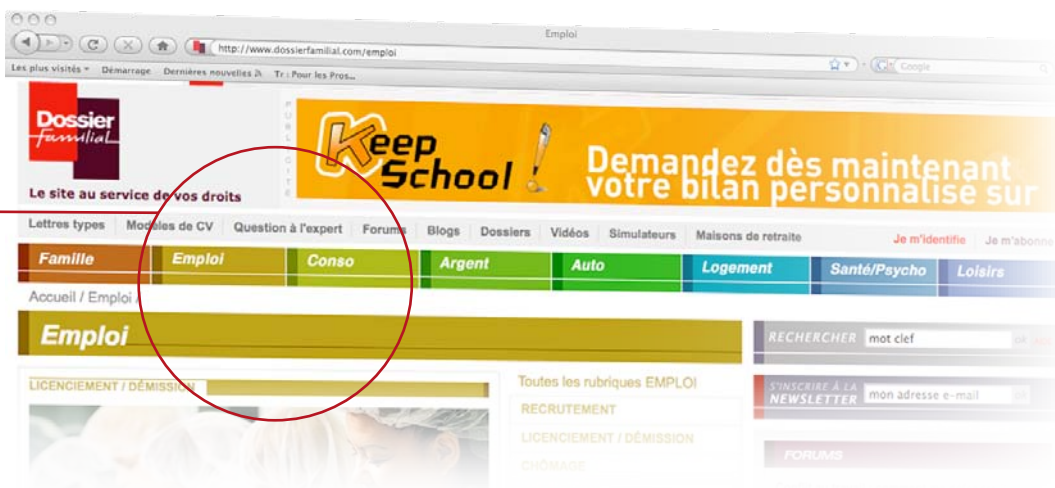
Emploi

http://www.dossierfamilial.com/emploi

Les plus visités Démarrage Dernières nouvelles Tr : Pour les Pros...

Google

Dossier Familial

Le site au service de vos droits

PUBLICITÉ

Keep School

Demandez dès maintenant votre bilan personnalisé sur

Lettres types Modèles de CV Question à l'expert Forums Blogs Dossiers Vidéos Simulateurs Maisons de retraite

Je m'identifie Je m'abonne

Famille Emploi Conso Argent Auto Logement Santé/Psycho Loisirs

Accueil / Emploi /

Emploi

RECHERCHER mot clef ok

S'INSCRIRE À LA NEWSLETTER mon adresse e-mail ok

LICENCIEMENT / DÉMISSION

Toutes les rubriques EMPLOI

RECRUTEMENT

LICENCIEMENT / DÉMISSION

CHÔMAGE

FORUMS